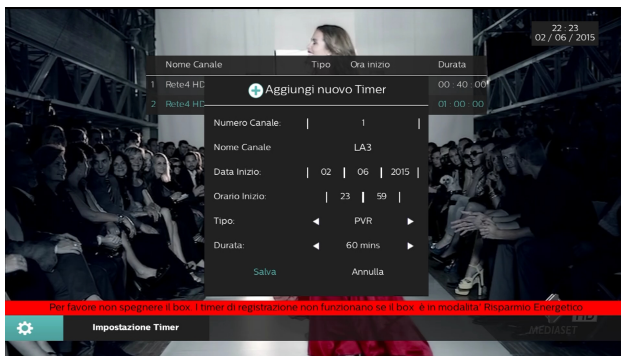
22 : 23
02 / 06 / 2015

| | Nome Canale | Tipo | Ora inizio | Durata |
|---|---|---|---|---|
| 1 | Rete4 HD | | | 00 : 40 : 00 |
| 2 | Rete4 HD | | | 01 : 00 : 00 |

Aggiungi nuovo Timer

Numero Canale: 1

Nome Canale LA3

Data Inizio: 02 | 06 | 2015

Orario Inizio: 23 | 59

Tipo: ◄ PVR ►

Durata: ◄ 60 mins ►

Salva

Annulla

Per favore non spegnere il box. I timer di registrazione non funzionano se il box è in modalità: Risparmio Energetico

HD MEDIASET

Impostazione Timer